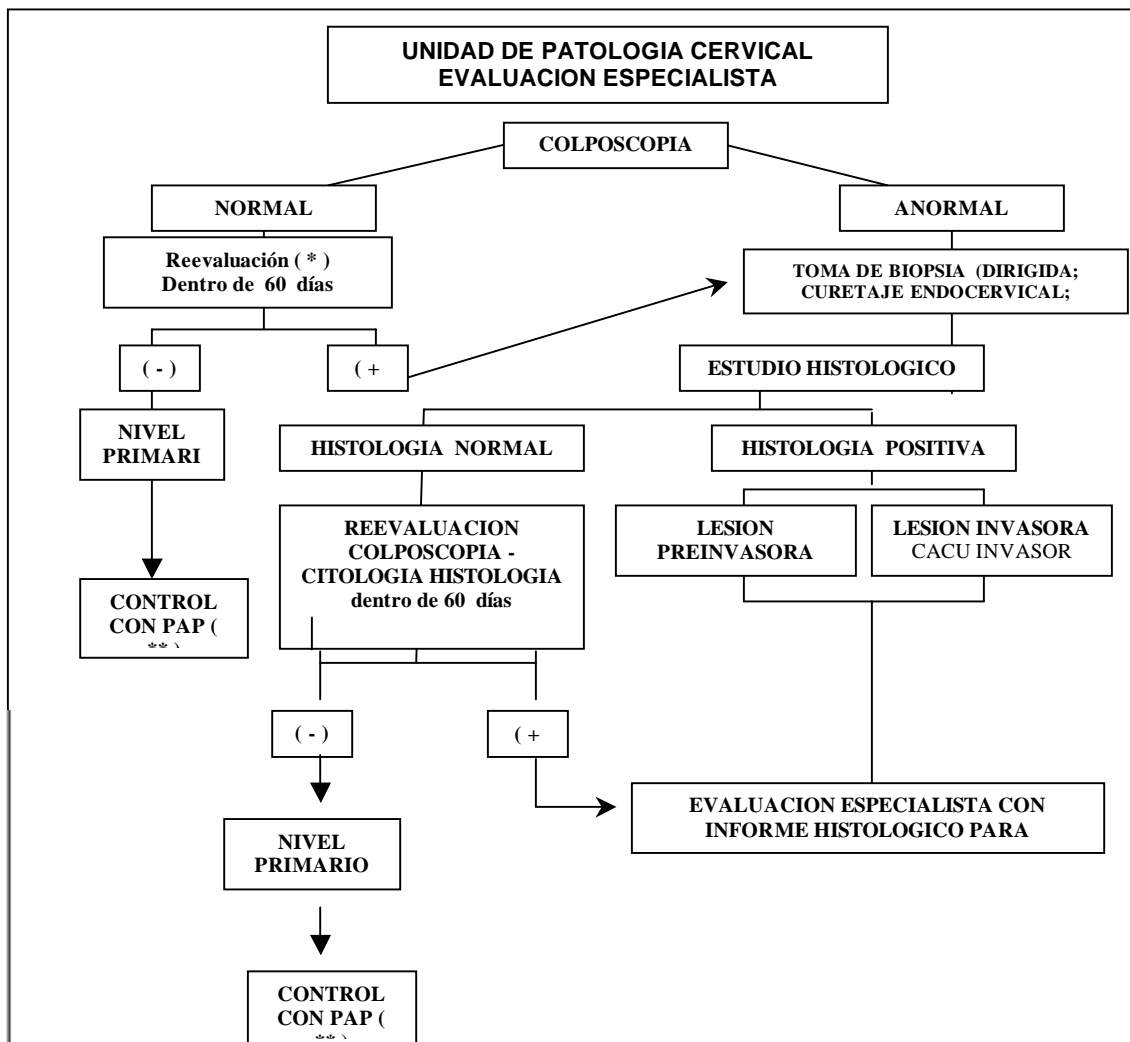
UNIDAD DE PATOLOGIA CERVICAL
EVALUACION ESPECIALISTA

COLPOSCOPIA

NORMAL

ANORMAL

Reevaluación ( * )
Dentro de 60 días

TOMA DE BIOPSIA (DIRIGIDA; CURETAJE ENDOCERVICAL;

( - )

( +

ESTUDIO HISTOLOGICO

NIVEL PRIMARI

HISTOLOGIA NORMAL

HISTOLOGIA POSITIVA

REEVALUACION COLPOSCOPIA - CITOLOGIA HISTOLOGIA dentro de 60 días

LESION PREINVASORA

LESION INVASORA
CACU INVASOR

CONTROL CON PAP ( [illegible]

( - )

( +

EVALUACION ESPECIALISTA CON INFORME HISTOLOGICO PARA

NIVEL PRIMARIO

CONTROL CON PAP ( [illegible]